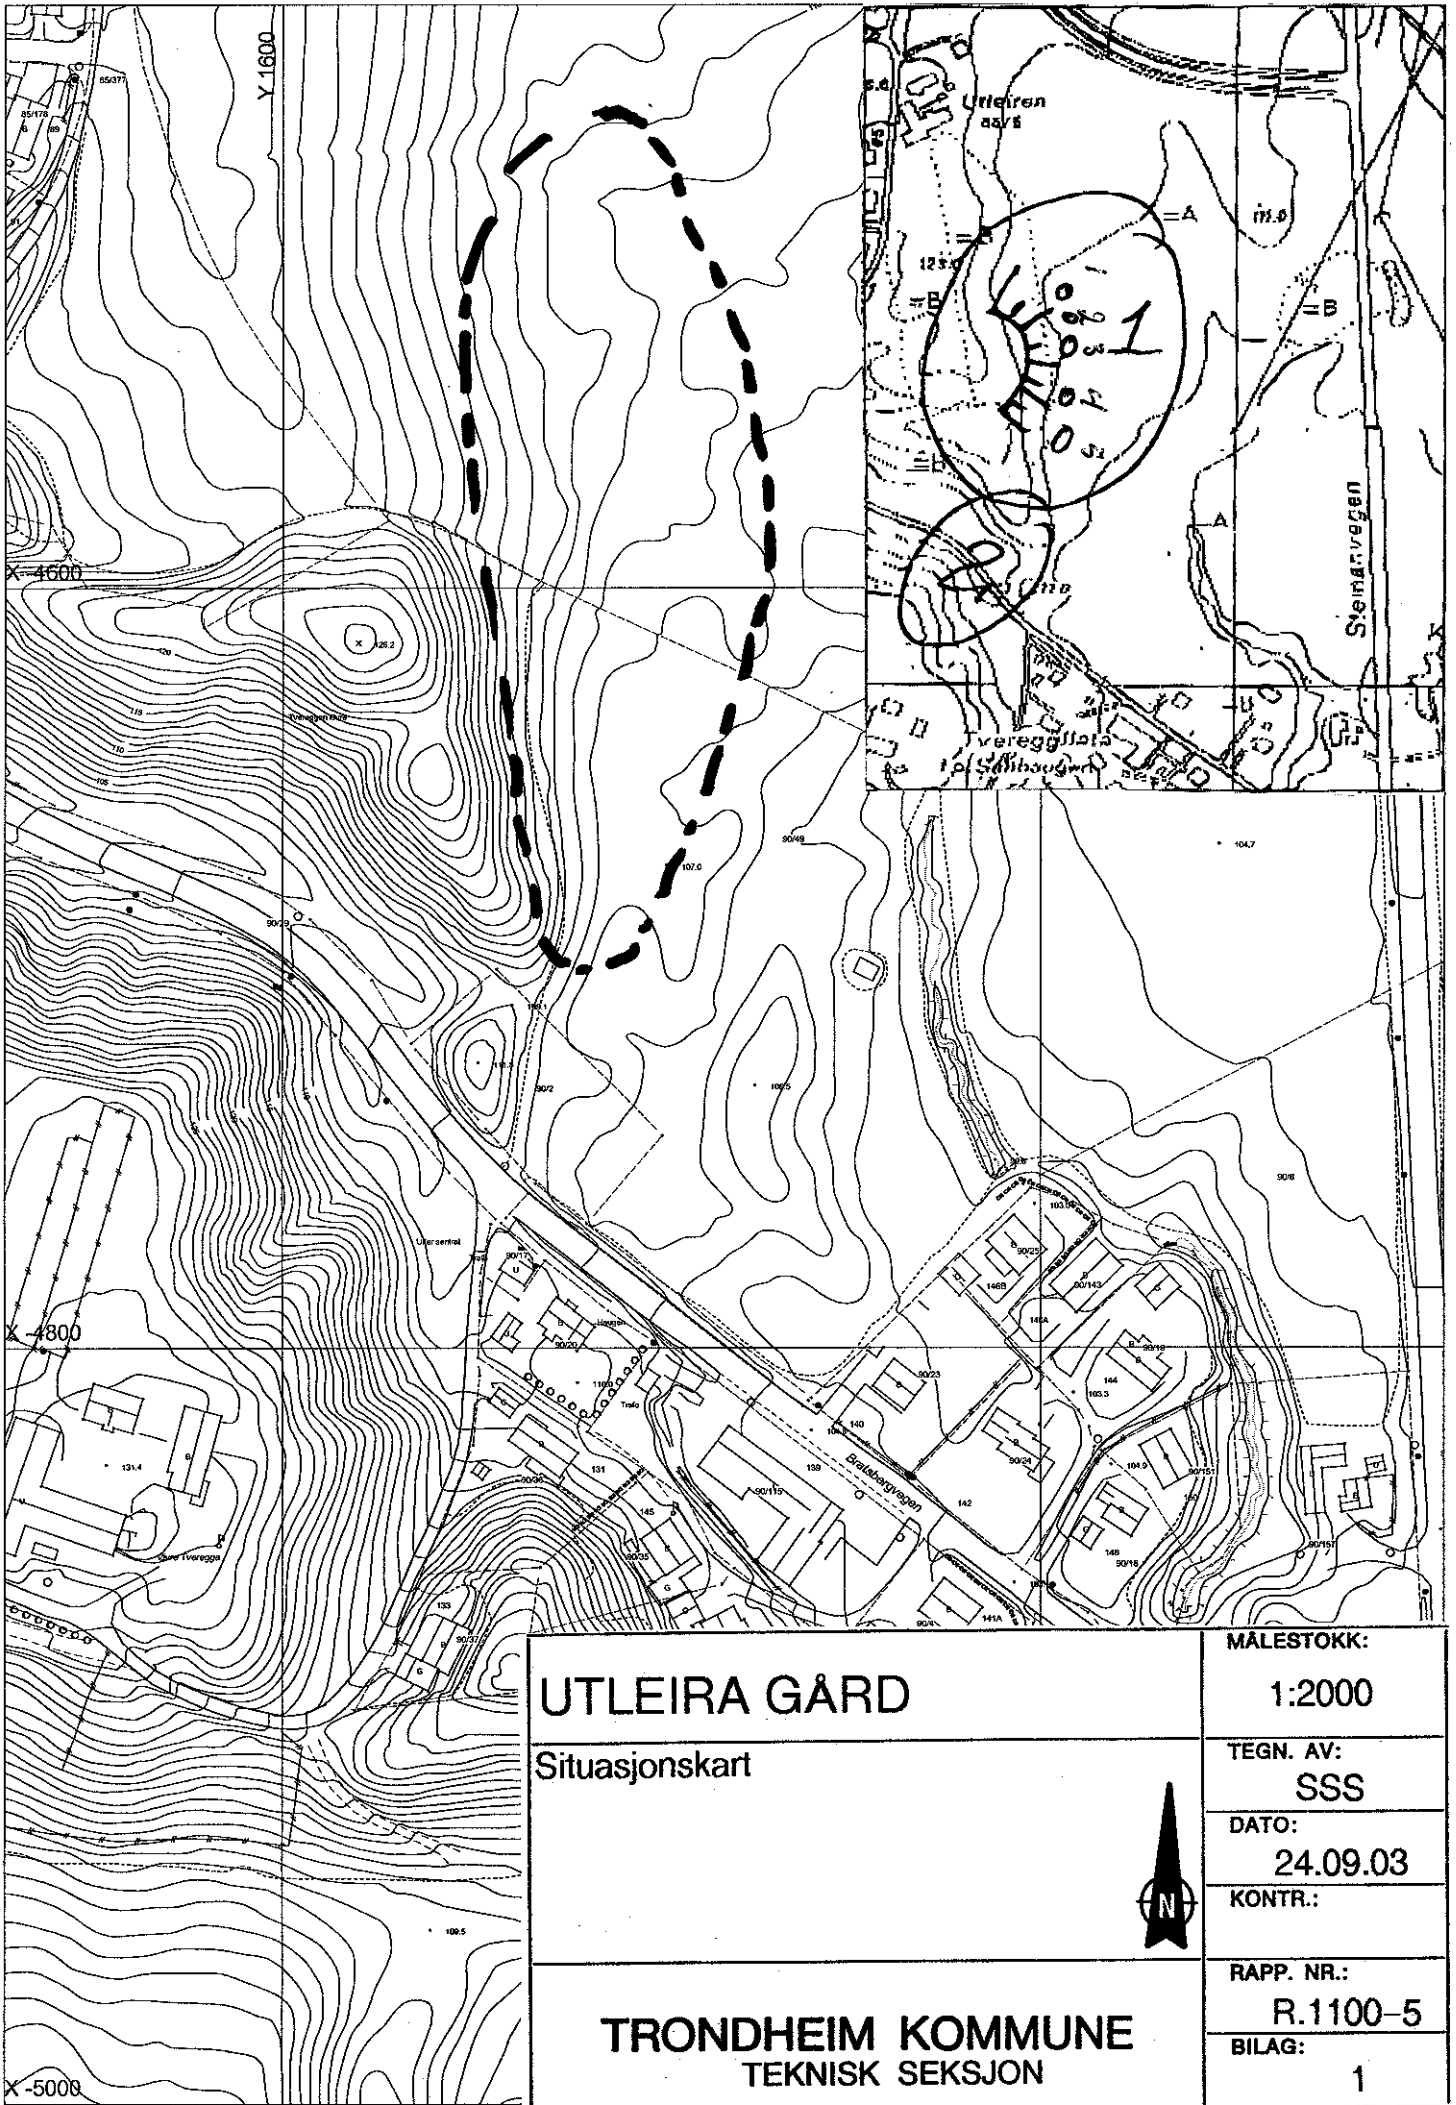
Y 1600

85/377

85/178

X-4600

126.2

120

115

110

105

Tvereggen

90/29

90/48

107.0

90/2

106.5

104.7

90/8

X-4800

Utleiren
gård

1

2

A

B

Steinanvegen

Tvereggflata

Sandbogen

Bratsbergvegen

Haugen

Trafo

90/17

90/20

90/25

90/143

90/23

90/24

90/151

90/157

90/115

90/35

90/37

90/18

90/4

131.4

Øvre Tveregga

131

133

139

140

142

144

145

146A

146B

148

141A

X-5000

109.5

UTLEIRA GÅRD

Situasjonskart

TRONDHEIM KOMMUNE
TEKNISK SEKSJON

N

| MÅLESTOKK: |
|---|
| 1:2000 |
| TEGN. AV: SSS |
| DATO: 24.09.03 |
| KONTR.: |
| RAPP. NR.: R.1100-5 |
| BILAG: 1 |